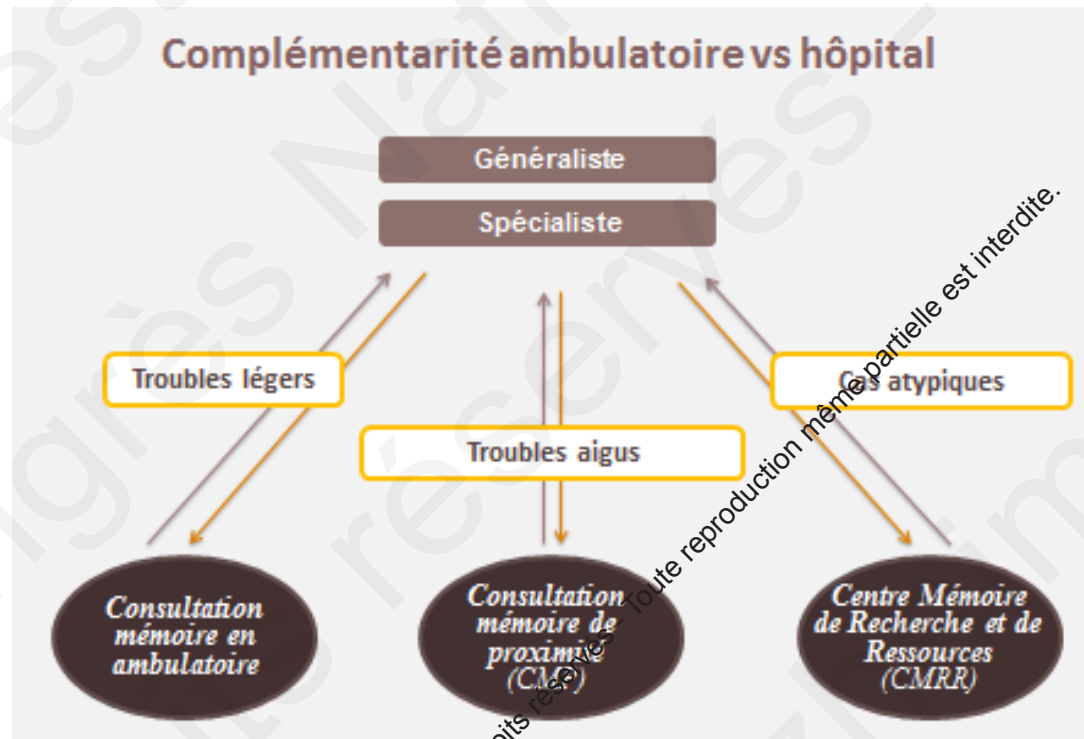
Complémentarité ambulatoire vs hôpital

Généraliste

Spécialiste

Troubles légers

Troubles aigus

Cas atypiques

Consultation mémoire en ambulatoire

Consultation mémoire de proximité (CMP)

Centre Mémoire de Recherche et de Ressources (CMRR)

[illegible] droits réservés - Toute reproduction même partielle est interdite.